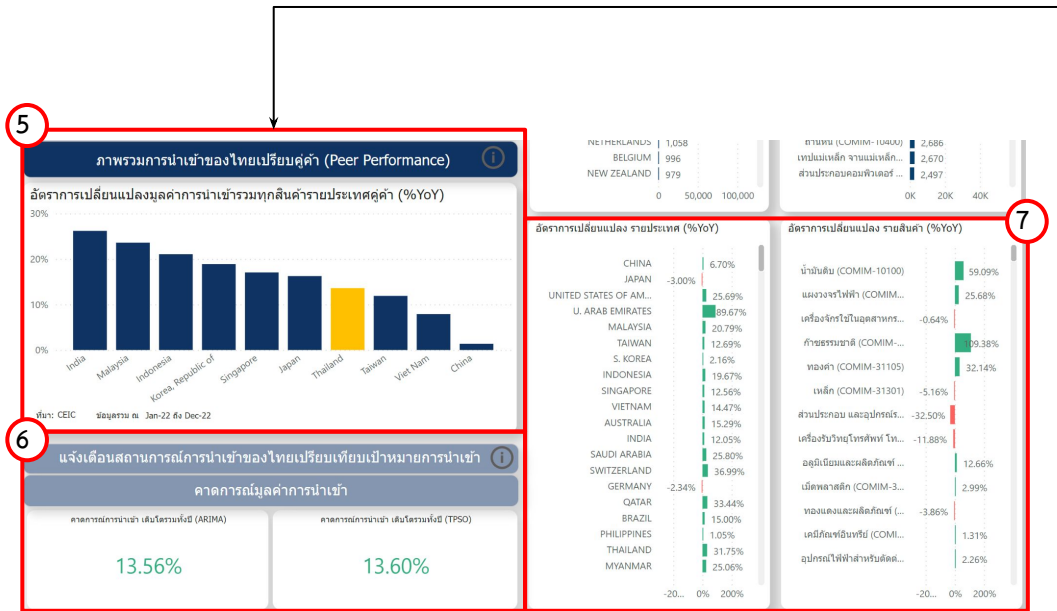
5

ภาพรวมการนำเข้าของไทยเปรียบคู่ค้า (Peer Performance)

อัตราการเปลี่ยนแปลงมูลค่าการนำเข้ารวมทุกสินค้ารายประเทศคู่ค้า (%YoY)

30%
20%
10%
0%

India
Malaysia
Indonesia
Korea, Republic of
Singapore
Japan
Thailand
Taiwan
Viet Nam
China

ที่มา: CEIC ข้อมูลรวม ณ Jan-22 ถึง Dec-22

NETHERLANDS 1,058
BELGIUM 996
NEW ZEALAND 979
0 50,000 100,000

ถ่านหิน (COMIM-10400) 2,686
เทปแม่เหล็ก จานแม่เหล็ก... 2,670
ส่วนประกอบคอมพิวเตอร์... 2,497
0K 20K 40K

7

อัตราการเปลี่ยนแปลง รายประเทศ (%YoY)

| | |
|---|---|
| CHINA | 6.70% |
| JAPAN | -3.00% |
| UNITED STATES OF AM... | 25.69% |
| U. ARAB EMIRATES | 89.67% |
| MALAYSIA | 20.79% |
| TAIWAN | 12.69% |
| S. KOREA | 2.16% |
| INDONESIA | 19.67% |
| SINGAPORE | 12.56% |
| VIETNAM | 14.47% |
| AUSTRALIA | 15.29% |
| INDIA | 12.05% |
| SAUDI ARABIA | 25.80% |
| SWITZERLAND | 36.99% |
| GERMANY | -2.34% |
| QATAR | 33.44% |
| BRAZIL | 15.00% |
| PHILIPPINES | 1.05% |
| THAILAND | 31.75% |
| MYANMAR | 25.06% |

-20... 0% 200%

อัตราการเปลี่ยนแปลง รายสินค้า (%YoY)

| | |
|---|---|
| น้ำมันดิบ (COMIM-10100) | 59.09% |
| แผงวงจรไฟฟ้า (COMIM... | 25.68% |
| เครื่องจักรไฟฟ้าในอุตสาหกร... | -0.64% |
| ก๊าซธรรมชาติ (COMIM-... | 109.38% |
| ทองคำ (COMIM-31105) | 32.14% |
| เหล็ก (COMIM-31301) | -5.16% |
| ส่วนประกอบ และอุปกรณ์ร... | -32.50% |
| เครื่องรับวิทยุโทรศัพท์ โท... | -11.88% |
| อลูมิเนียมและผลิตภัณฑ์ ... | 12.66% |
| เม็ดพลาสติก (COMIM-3... | 2.99% |
| ทองแดงและผลิตภัณฑ์ (... | -3.86% |
| เคมีภัณฑ์อินทรีย์ (COMI... | 1.31% |
| อุปกรณ์ไฟฟ้าสำหรับตัดต่... | 2.26% |

-20... 0% 200%

6

แจ้งเตือนสถานการณ์การนำเข้าของไทยเปรียบเทียบเป้าหมายการนำเข้า

คาดการณ์มูลค่าการนำเข้า

คาดการณ์การนำเข้า เติบโตรวมทั้งปี (ARIMA)
13.56%

คาดการณ์การนำเข้า เติบโตรวมทั้งปี (TPSO)
13.60%